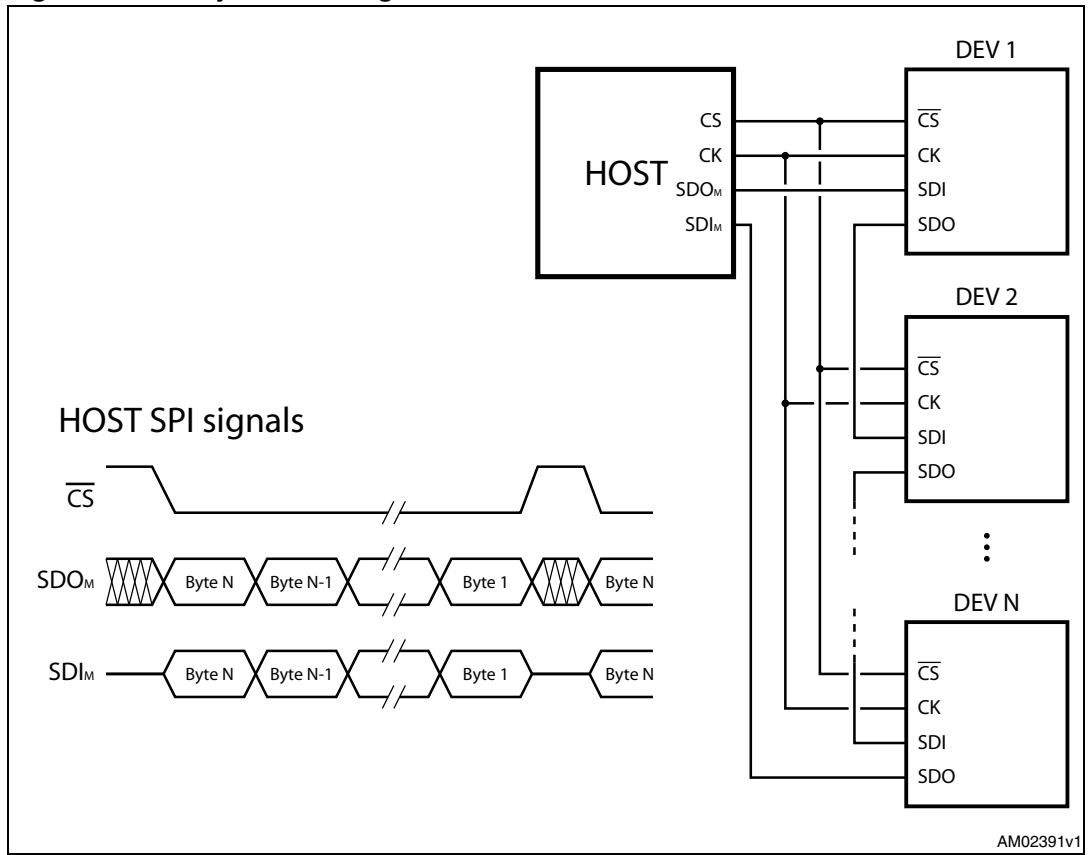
DEV 1

HOST

CS
CK
$SDO_M$
$SDI_M$

$\overline{CS}$
CK
SDI
SDO

DEV 2

$\overline{CS}$
CK
SDI
SDO

HOST SPI signals

$\overline{CS}$

$SDO_M$ Byte N Byte N-1 Byte 1 Byte N

$SDI_M$ Byte N Byte N-1 Byte 1 Byte N

DEV N

$\overline{CS}$
CK
SDI
SDO

AM02391v1